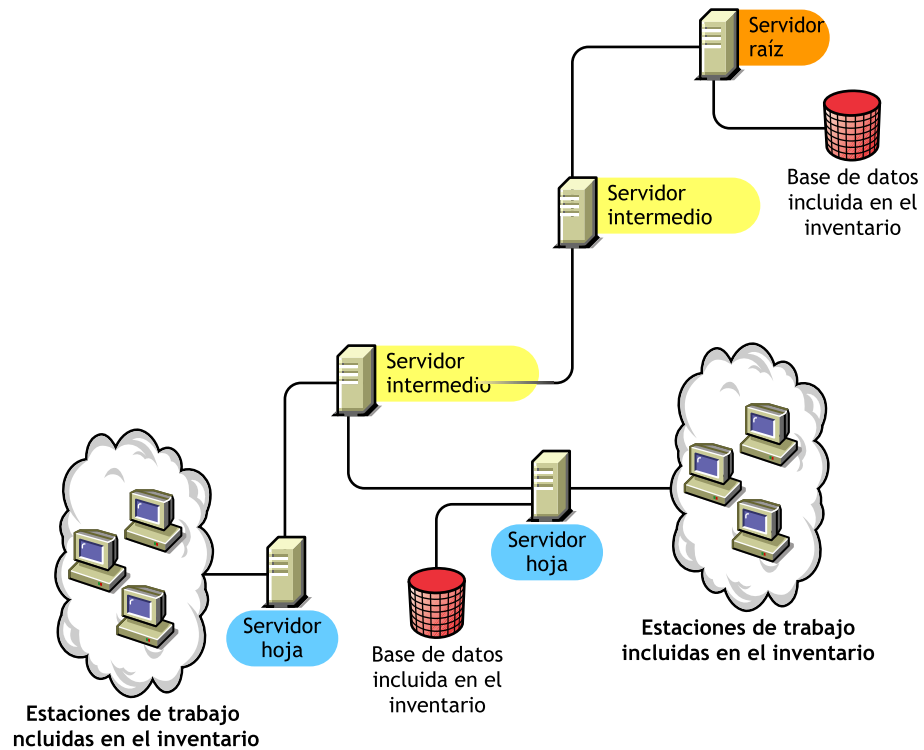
Servidor raíz

Base de datos incluida en el inventario

Servidor intermedio

Servidor intermedio

Estaciones de trabajo incluidas en el inventario

Servidor hoja

Servidor hoja

Base de datos incluida en el inventario

Estaciones de trabajo ncluidas en el inventario